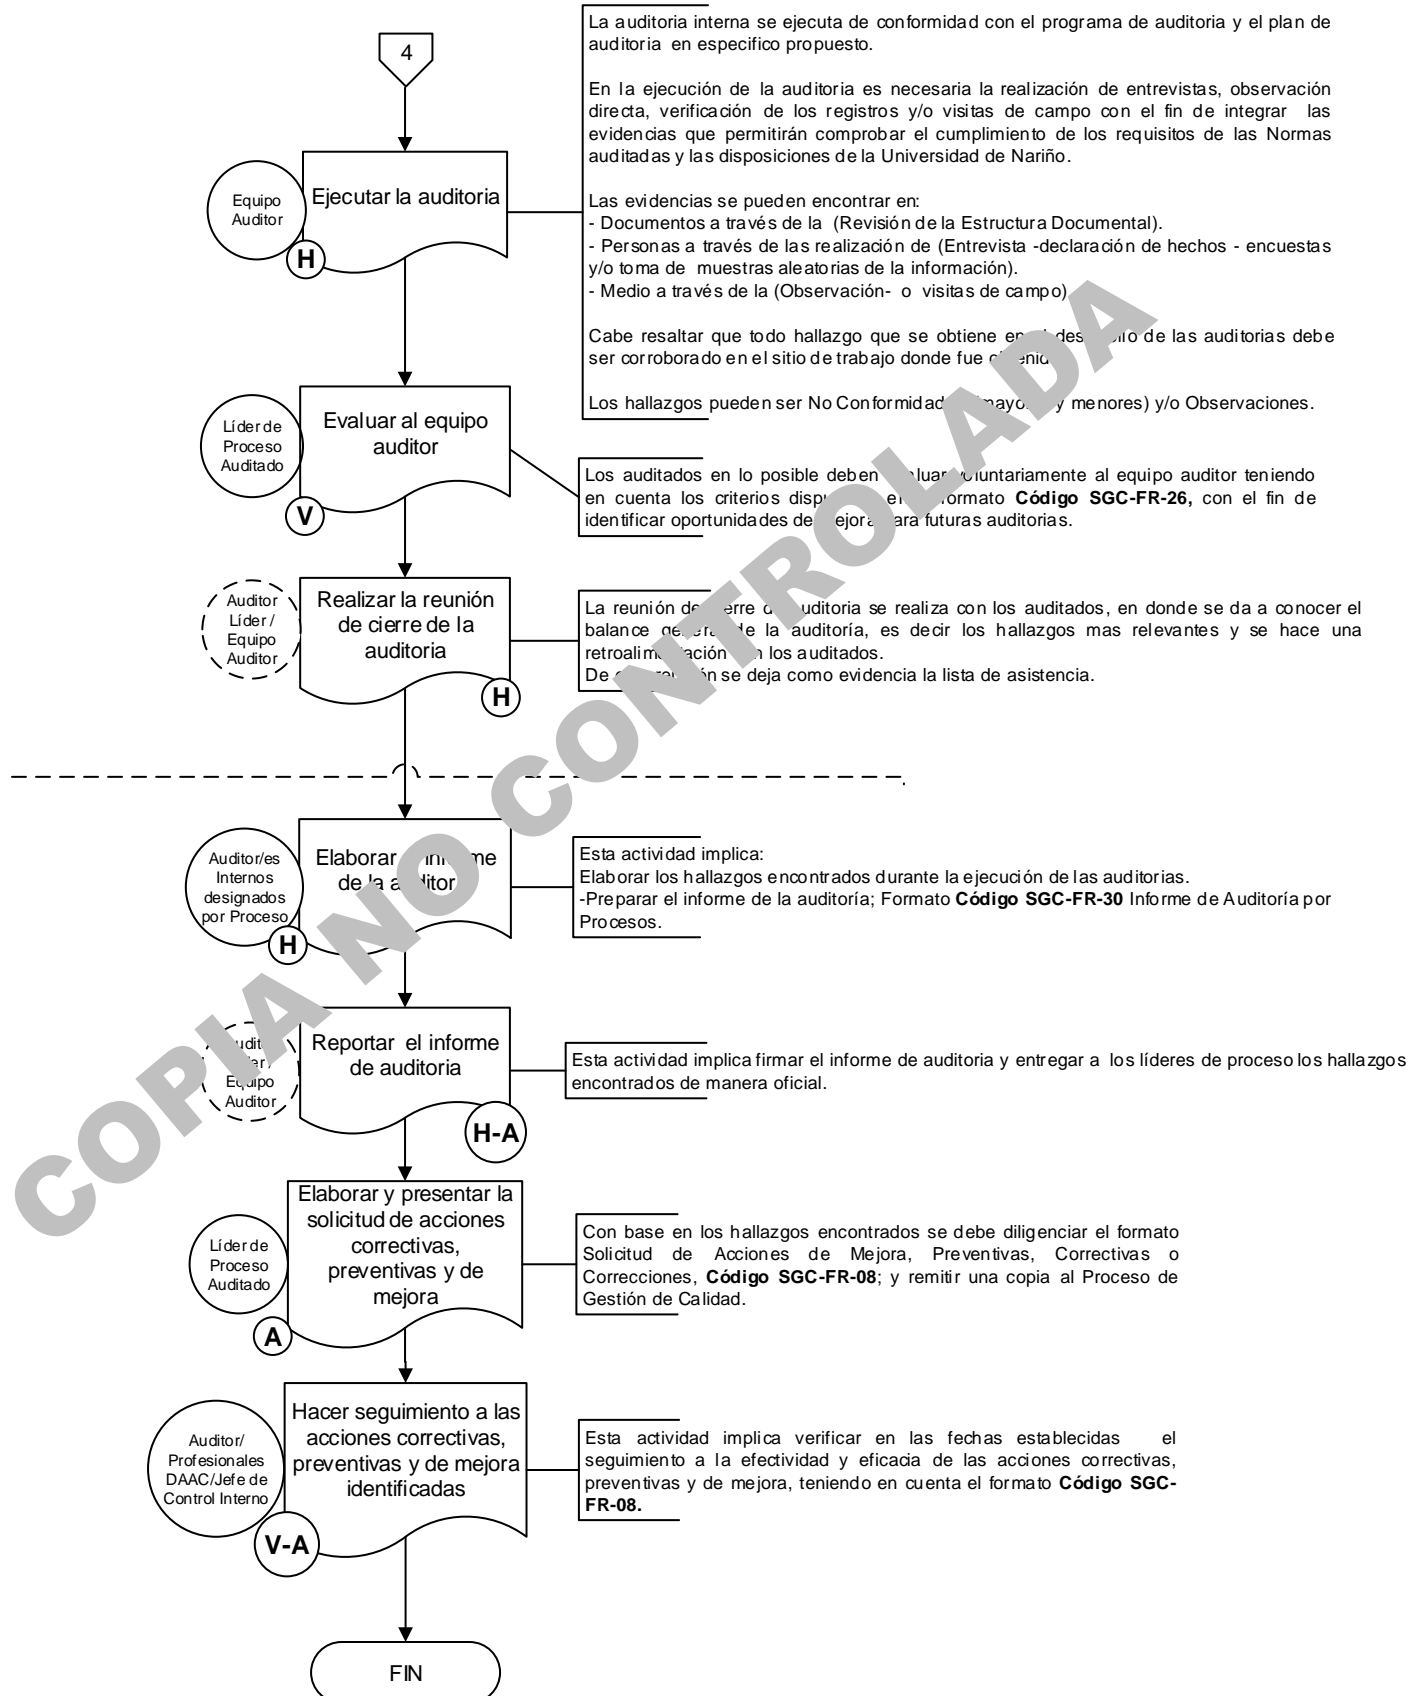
4

Equipo Auditor

Ejecutar la auditoria

H

La auditoria interna se ejecuta de conformidad con el programa de auditoria y el plan de auditoria en especifico propuesto.

En la ejecución de la auditoria es necesaria la realización de entrevistas, observación directa, verificación de los registros y/o visitas de campo con el fin de integrar las evidencias que permitirán comprobar el cumplimiento de los requisitos de las Normas auditadas y las disposiciones de la Universidad de Nariño.

Las evidencias se pueden encontrar en:
- Documentos a través de la (Revisión de la Estructura Documental).
- Personas a través de las realización de (Entrevista -declaración de hechos - encuestas y/o toma de muestras aleatorias de la información).
- Medio a través de la (Observación- o visitas de campo)

Cabe resaltar que todo hallazgo que se obtiene en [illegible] des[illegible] de las auditorias debe ser corroborado en el sitio de trabajo donde fue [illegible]

Los hallazgos pueden ser No Conformidad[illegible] (mayo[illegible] y menores) y/o Observaciones.

Líder de Proceso Auditado

Evaluar al equipo auditor

V

Los auditados en lo posible deben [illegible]luar voluntariamente al equipo auditor teniendo en cuenta los criterios disp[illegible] el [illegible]ormato Código SGC-FR-26, con el fin de identificar oportunidades de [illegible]ejora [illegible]ara futuras auditorias.

Auditor Líder / Equipo Auditor

Realizar la reunión de cierre de la auditoria

H

La reunión de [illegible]erre d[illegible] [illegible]uditoria se realiza con los auditados, en donde se da a conocer el balance ge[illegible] de la auditoría, es decir los hallazgos mas relevantes y se hace una retroalim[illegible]ación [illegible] los auditados.
De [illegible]ón se deja como evidencia la lista de asistencia.

Auditor/es Internos designados por Proceso

Elaborar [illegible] informe de la a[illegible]ditor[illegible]

H

Esta actividad implica:
Elaborar los hallazgos encontrados durante la ejecución de las auditorias.
-Preparar el informe de la auditoría; Formato Código SGC-FR-30 Informe de Auditoría por Procesos.

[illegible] Equipo Auditor

Reportar el informe de auditoria

H-A

Esta actividad implica firmar el informe de auditoria y entregar a los líderes de proceso los hallazgos encontrados de manera oficial.

Líder de Proceso Auditado

Elaborar y presentar la solicitud de acciones correctivas, preventivas y de mejora

A

Con base en los hallazgos encontrados se debe diligenciar el formato Solicitud de Acciones de Mejora, Preventivas, Correctivas o Correcciones, Código SGC-FR-08; y remitir una copia al Proceso de Gestión de Calidad.

Auditor/ Profesionales DAAC/Jefe de Control Interno

Hacer seguimiento a las acciones correctivas, preventivas y de mejora identificadas

V-A

Esta actividad implica verificar en las fechas establecidas el seguimiento a la efectividad y eficacia de las acciones correctivas, preventivas y de mejora, teniendo en cuenta el formato Código SGC-FR-08.

FIN

COPIA NO CONTROLADA